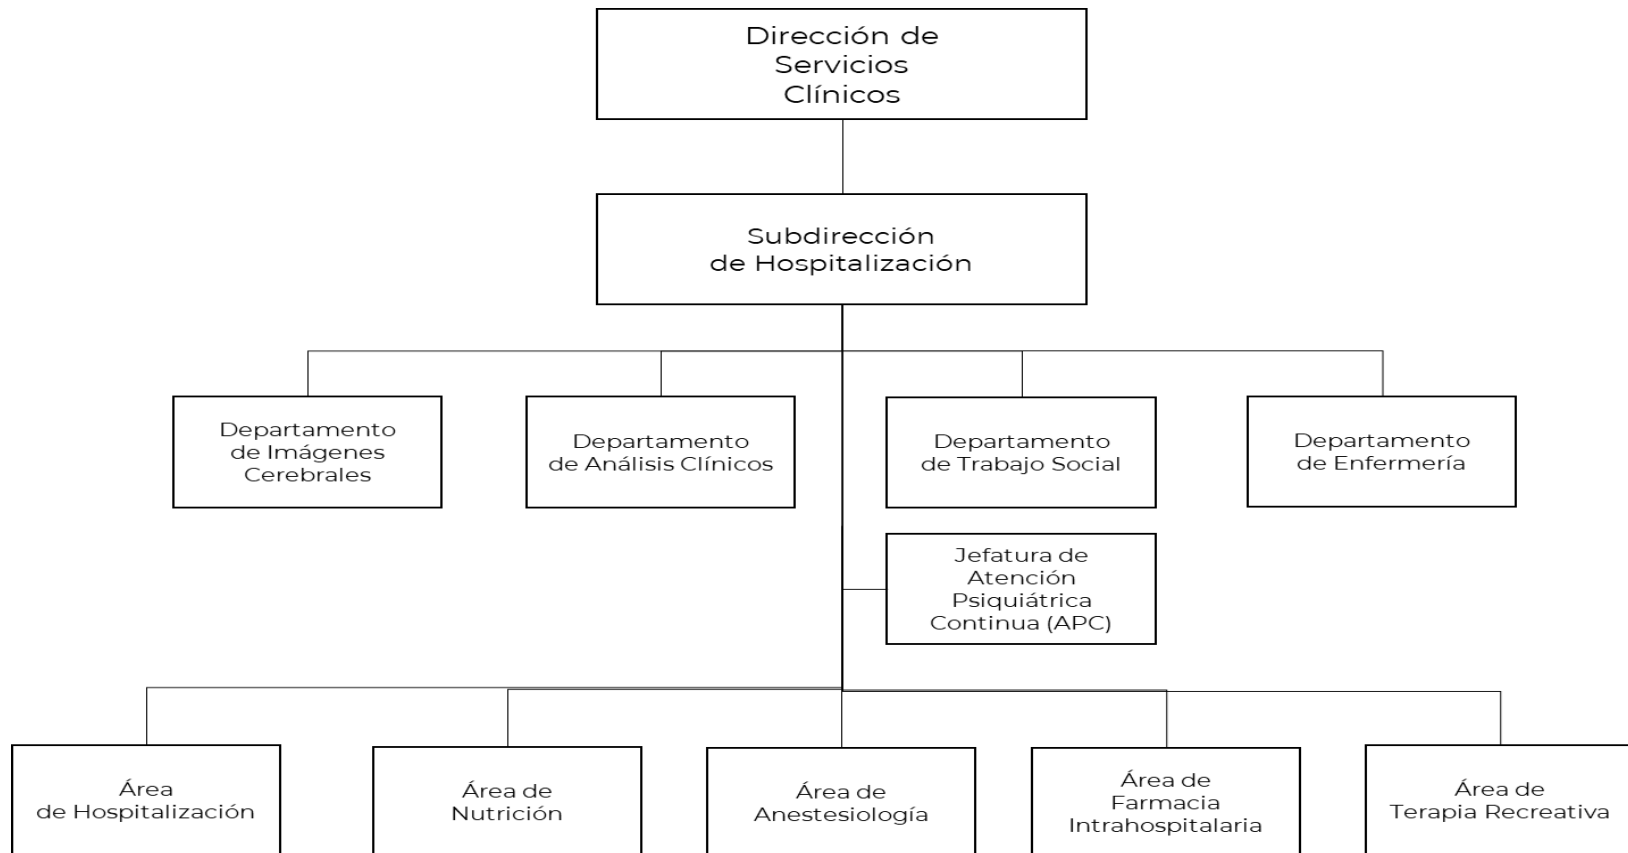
Dirección de Servicios Clínicos

Subdirección de Hospitalización

Departamento de Imágenes Cerebrales

Departamento de Análisis Clínicos

Departamento de Trabajo Social

Departamento de Enfermería

Jefatura de Atención Psiquiátrica Continua (APC)

Área de Hospitalización

Área de Nutrición

Área de Anestesiología

Área de Farmacia Intrahospitalaria

Área de Terapia Recreativa